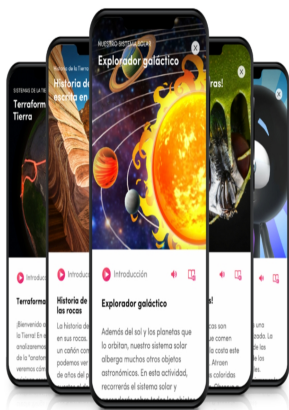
SISTEMAS DE LA TIERRA
Terraform
Tierra

Introducción
Terraform
¡Bienvenido a la Tierra! En analizaremos de la "anatom veremos cóm

Historia de la Tierra
Historia de escala en

Introducción
Historia de las rocas
La historia de en sus rocas. un cañón com podemos ver de años de l

NUESTRO SISTEMA SOLAR
Explorador galáctico

Introducción
Explorador galáctico
Además del sol y los planetas que lo orbitan, nuestro sistema solar alberga muchos otros objetos astronómicos. En esta actividad, recorrerás el sistema solar y

Introducción
Los son comen la costa ete Atraen e coloridas